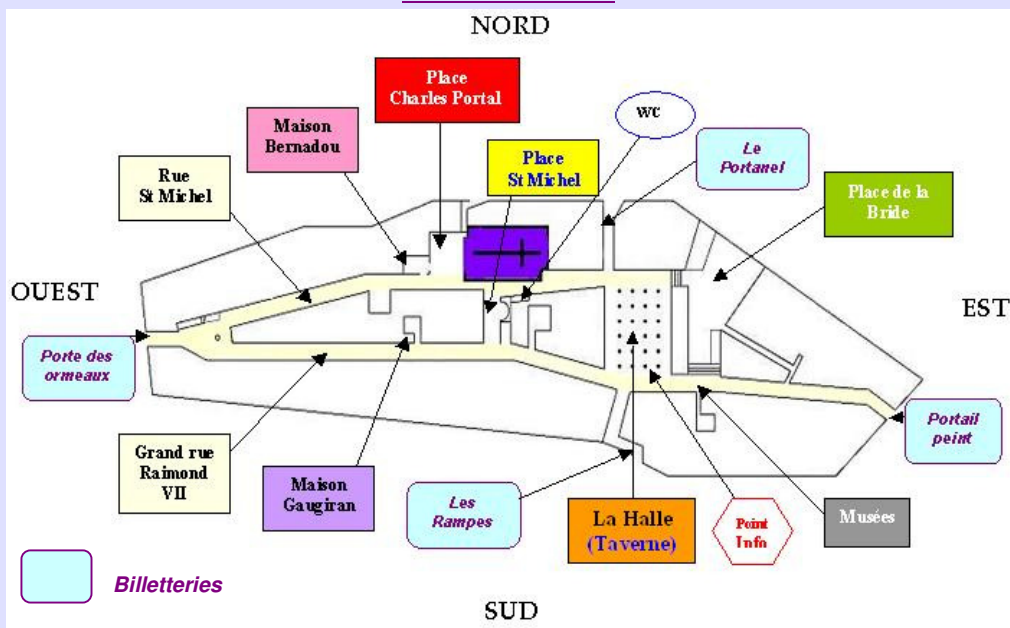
NORD

Place Charles Portal

Maison Bernadou

Rue St Michel

Place St Michel

WC

Le Portanel

Place de la Bride

OUEST

EST

Porte des ormeaux

Portail peint

Grand rue Raimond VII

Maison Gaugiran

Les Rampes

La Halle (Taverne)

Point Info

Musées

Billetteries

SUD